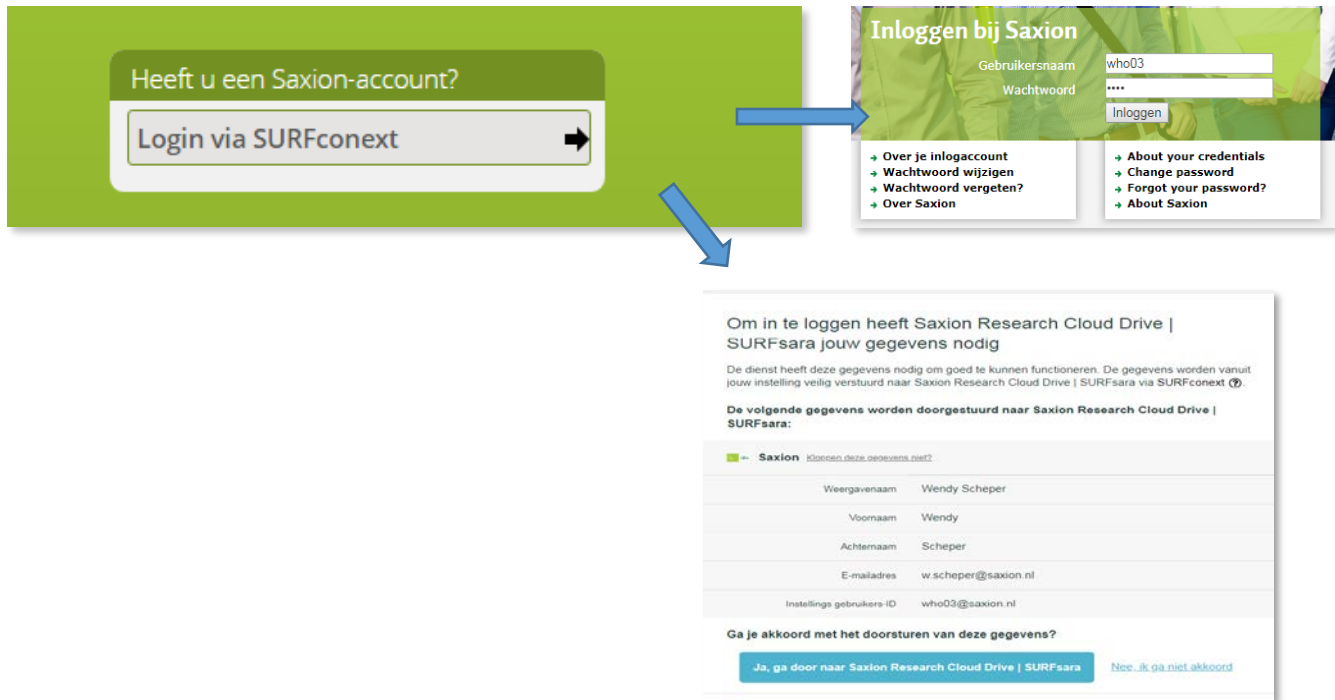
Heeft u een Saxion-account?

Login via SURFconext

Inloggen bij Saxion

Gebruikersnaam who03

Wachtwoord ••••

Inloggen

Over je inlogaccount
Wachtwoord wijzigen
Wachtwoord vergeten?
Over Saxion

About your credentials
Change password
Forgot your password?
About Saxion

Om in te loggen heeft Saxion Research Cloud Drive | SURFsara jouw gegevens nodig

De dienst heeft deze gegevens nodig om goed te kunnen functioneren. De gegevens worden vanuit jouw instelling veilig verstuurd naar Saxion Research Cloud Drive | SURFsara via SURFconext

De volgende gegevens worden doorgestuurd naar Saxion Research Cloud Drive | SURFsara:

Saxion Kloppen deze gegevens niet?

| | |
|---|---|
| Weergavenaam | Wendy Scheper |
| Voornaam | Wendy |
| Achternaam | Scheper |
| E-mailadres | w.scheper@saxion.nl |
| Instellings gebruikers-ID | who03@saxion.nl |

Ga je akkoord met het doorsturen van deze gegevens?

Ja, ga door naar Saxion Research Cloud Drive | SURFsara

Nee, ik ga niet akkoord